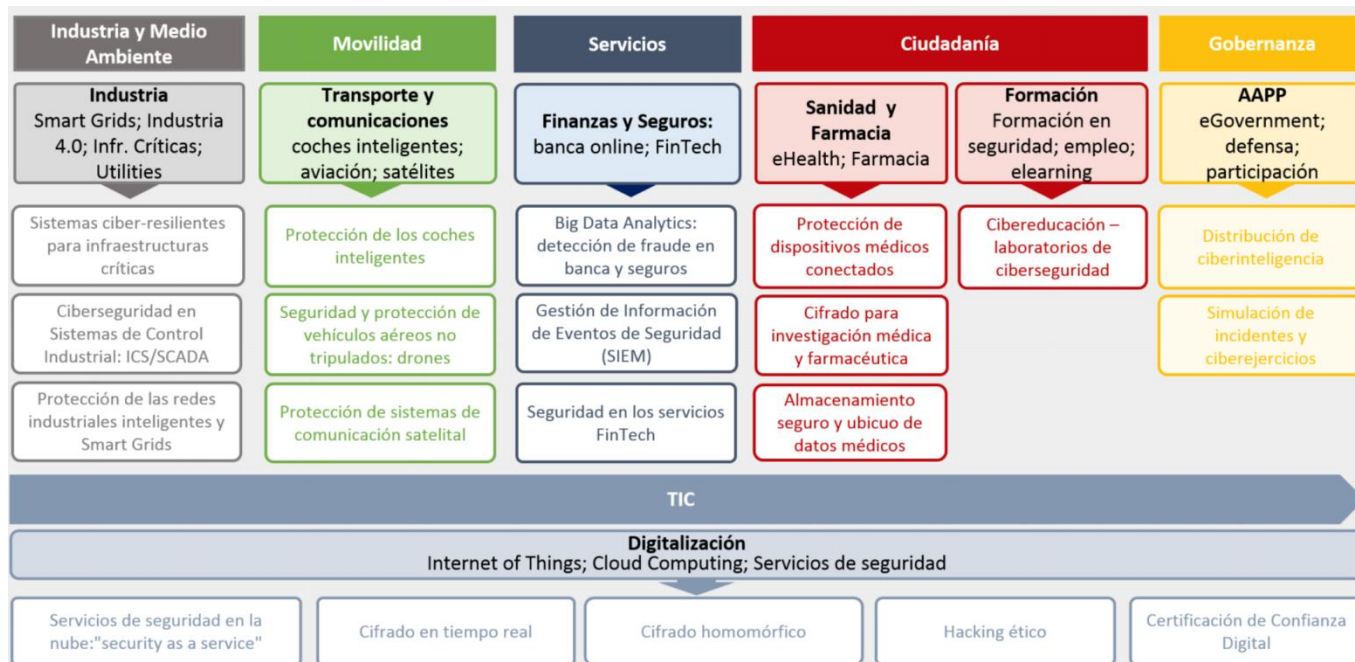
Industria y Medio Ambiente

Industria
Smart Grids; Industria 4.0; Infr. Críticas; Utilities

Sistemas ciber-resilientes para infraestructuras críticas

Ciberseguridad en Sistemas de Control Industrial: ICS/SCADA

Protección de las redes industriales inteligentes y Smart Grids

Movilidad

Transporte y comunicaciones
coches inteligentes; aviación; satélites

Protección de los coches inteligentes

Seguridad y protección de vehículos aéreos no tripulados: drones

Protección de sistemas de comunicación satelital

Servicios

Finanzas y Seguros:
banca online; FinTech

Big Data Analytics: detección de fraude en banca y seguros

Gestión de Información de Eventos de Seguridad (SIEM)

Seguridad en los servicios FinTech

Ciudadanía

Sanidad y Farmacia
eHealth; Farmacia

Protección de dispositivos médicos conectados

Cifrado para investigación médica y farmacéutica

Almacenamiento seguro y ubicuo de datos médicos

Formación
Formación en seguridad; empleo; elearning

Cibereducación – laboratorios de ciberseguridad

Gobernanza

AAPP
eGovernment; defensa; participación

Distribución de ciberinteligencia

Simulación de incidentes y ciberejercicios

TIC

Digitalización
Internet of Things; Cloud Computing; Servicios de seguridad

Servicios de seguridad en la nube:"security as a service"

Cifrado en tiempo real

Cifrado homomórfico

Hacking ético

Certificación de Confianza Digital